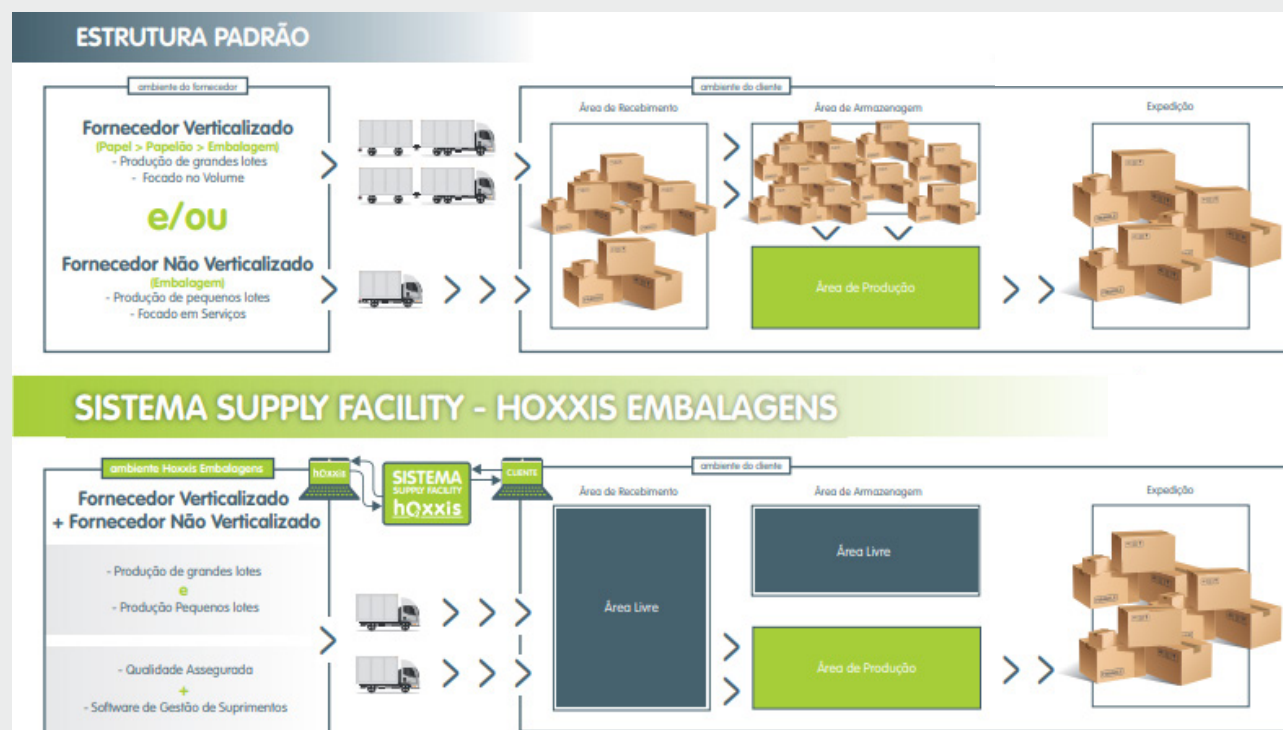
ESTRUTURA PADRÃO

ambiente do fornecedor

Fornecedor Verticalizado
(Papel > Papelão > Embalagem)
- Produção de grandes lotes
- Focado no Volume

e/ou

Fornecedor Não Verticalizado
(Embalagem)
- Produção de pequenos lotes
- Focado em Serviços

ambiente do cliente

Área de Recebimento

Área de Armazenagem

Expedição

Área de Produção

SISTEMA SUPPLY FACILITY - HOXXIS EMBALAGENS

ambiente Hoxxis Embalagens

hoxxis

SISTEMA
SUPPLY FACILITY
hoxxis

CLIENTE

ambiente do cliente

Fornecedor Verticalizado
+ Fornecedor Não Verticalizado

- Produção de grandes lotes
e
- Produção Pequenos lotes

- Qualidade Assegurada
+
- Software de Gestão de Suprimentos

Área de Recebimento

Área Livre

Área de Armazenagem

Área Livre

Área de Produção

Expedição